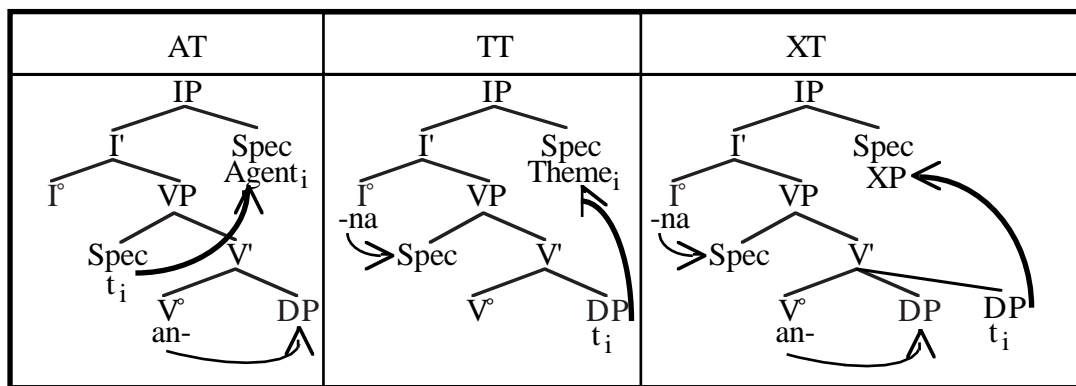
| AT | TT | XT |
|---|---|---|
| IP<br>I' Spec Agent$_i$<br>I° VP<br>Spec $t_i$ V'<br>V° an- DP | IP<br>I' Spec Theme$_i$<br>I° -na VP<br>Spec V'<br>V° DP $t_i$ | IP<br>I' Spec XP<br>I° -na VP<br>Spec V'<br>V° an- DP DP $t_i$ |